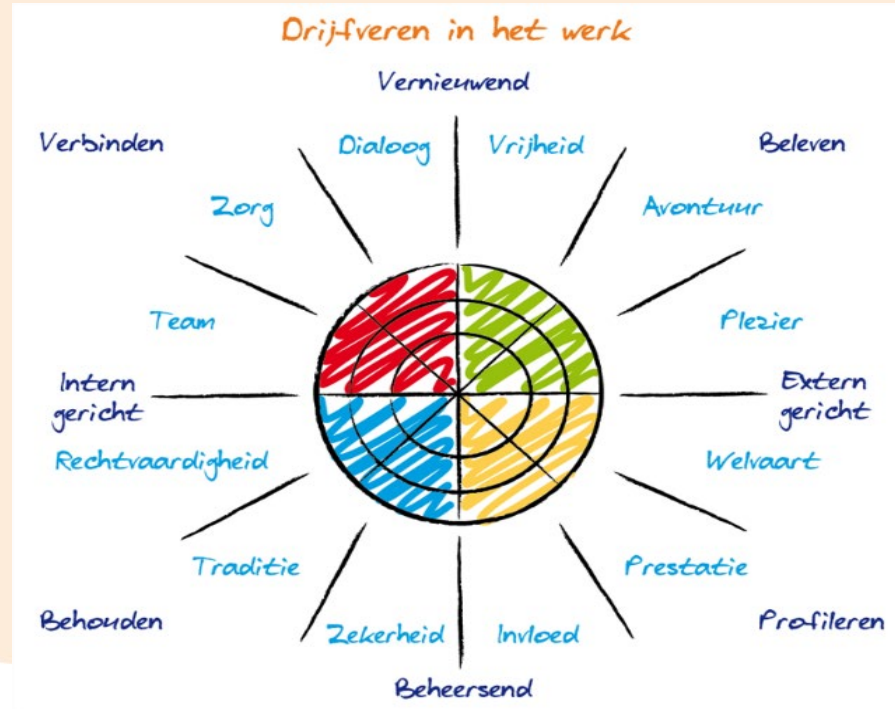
Drijfveren in het werk

Vernieuwend

Verbinden

Dialoog

Vrijheid

Beleven

Zorg

Avontuur

Team

Plezier

Intern gericht

Extern gericht

Rechtvaardigheid

Welvaart

Traditie

Prestatie

Behouden

Profileren

Zekerheid

Invloed

Beheersend